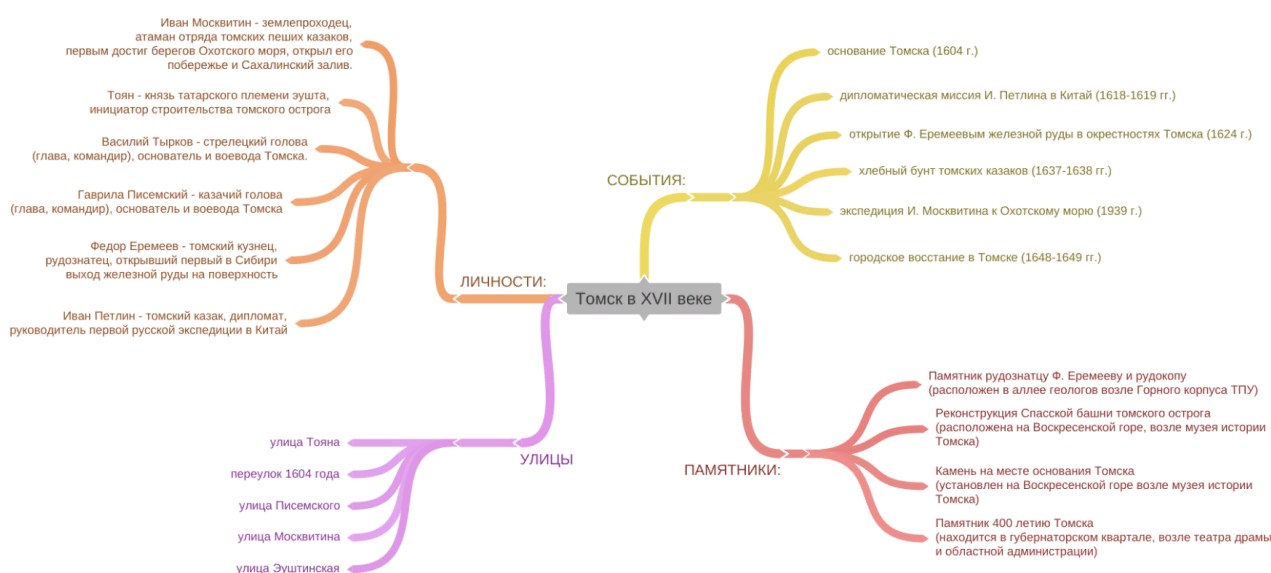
Томск в XVII веке

СОБЫТИЯ:

основание Томска (1604 г.)

дипломатическая миссия И. Петлина в Китай (1618-1619 гг.)

открытие Ф. Еремеевым железной руды в окрестностях Томска (1624 г.)

хлебный бунт томских казаков (1637-1638 гг.)

экспедиция И. Москвитина к Охотскому морю (1939 г.)

городское восстание в Томске (1648-1649 гг.)

ЛИЧНОСТИ:

Иван Москвитин - землепроходец, атаман отряда томских пеших казаков, первым достиг берегов Охотского моря, открыл его побережье и Сахалинский залив.

Тоян - князь татарского племени эушта, инициатор строительства томского острога

Василий Тырков - стрелецкий голова (глава, командир), основатель и воевода Томска.

Гаврила Писемский - казачий голова (глава, командир), основатель и воевода Томска

Федор Еремеев - томский кузнец, рудознатец, открывший первый в Сибири выход железной руды на поверхность

Иван Петлин - томский казак, дипломат, руководитель первой русской экспедиции в Китай

УЛИЦЫ

улица Тояна

переулок 1604 года

улица Писемского

улица Москвитина

улица Эуштинская

ПАМЯТНИКИ:

Памятник рудознатцу Ф. Еремееву и рудокопу (расположен в аллее геологов возле Горного корпуса ТПУ)

Реконструкция Спасской башни томского острога (расположена на Воскресенской горе, возле музея истории Томска)

Камень на месте основания Томска (установлен на Воскресенской горе возле музея истории Томска)

Памятник 400 летию Томска (находится в губернаторском квартале, возле театра драмы и областной администрации)